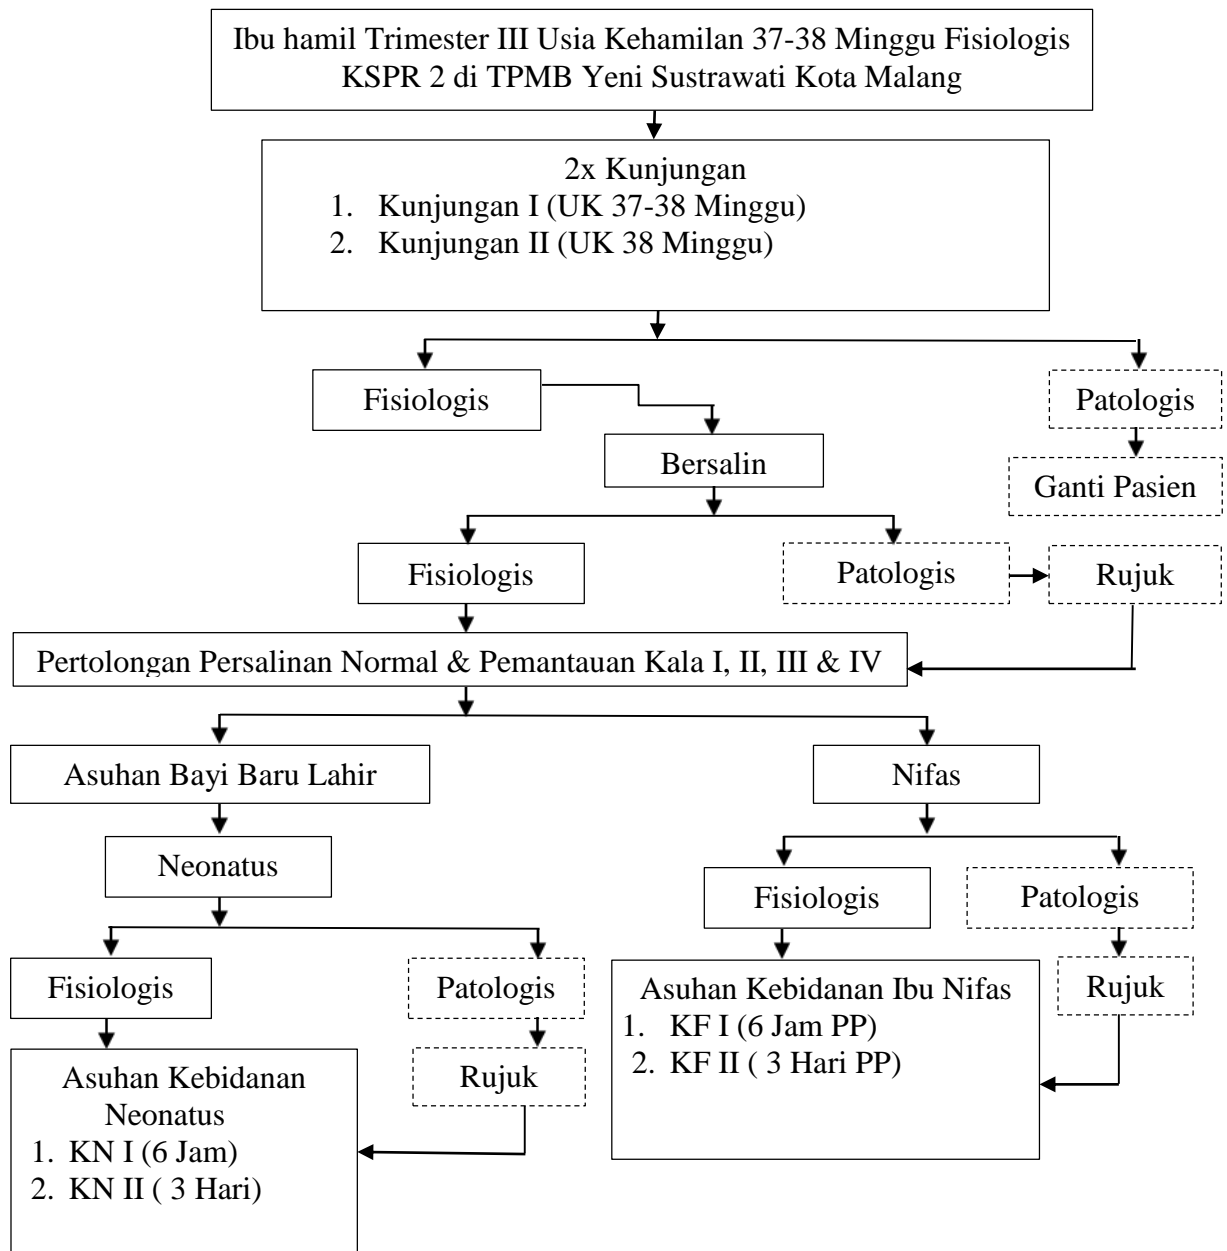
Ibu hamil Trimester III Usia Kehamilan 37-38 Minggu Fisiologis KSPR 2 di TPMB Yeni Sustrawati Kota Malang

2x Kunjungan
1. Kunjungan I (UK 37-38 Minggu)
2. Kunjungan II (UK 38 Minggu)

Fisiologis

Patologis

Bersalin

Ganti Pasien

Fisiologis

Patologis

Rujuk

Pertolongan Persalinan Normal & Pemantauan Kala I, II, III & IV

Asuhan Bayi Baru Lahir

Nifas

Neonatus

Fisiologis

Patologis

Fisiologis

Patologis

Asuhan Kebidanan Ibu Nifas
1. KF I (6 Jam PP)
2. KF II ( 3 Hari PP)

Rujuk

Rujuk

Asuhan Kebidanan Neonatus
1. KN I (6 Jam)
2. KN II ( 3 Hari)